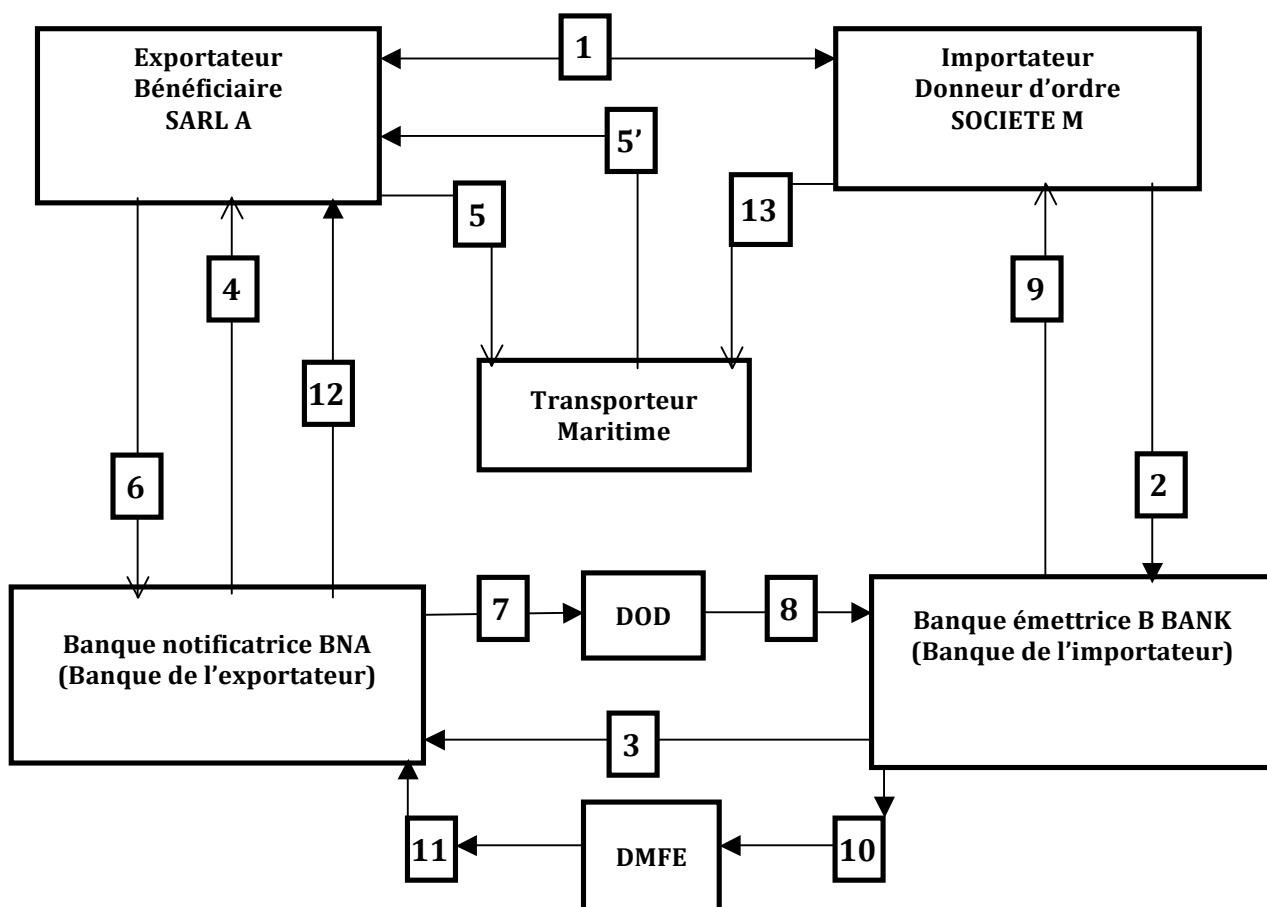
Exportateur
Bénéficiaire
SARL A

1

Importateur
Donneur d'ordre
SOCIETE M

5'

5

13

4

12

9

Transporteur
Maritime

6

2

Banque notificatrice BNA
(Banque de l'exportateur)

7

DOD

8

Banque émettrice B BANK
(Banque de l'importateur)

3

11

DMFE

10